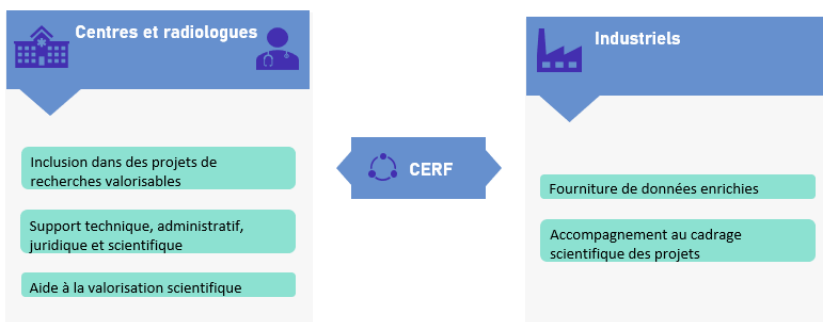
Centres et radiologues

Inclusion dans des projets de recherches valorisables

Support technique, administratif, juridique et scientifique

Aide à la valorisation scientifique

CERF

Industriels

Fourniture de données enrichies

Accompagnement au cadrage scientifique des projets